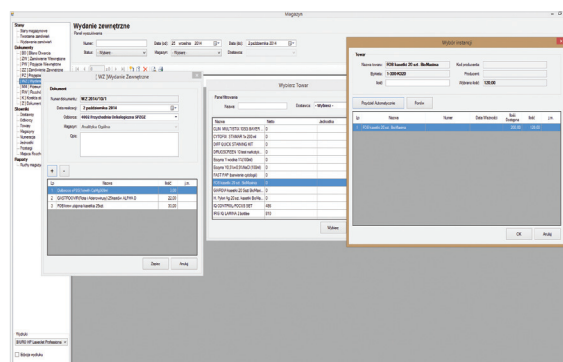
Magazyn

Wydanie zewnętrzne
Panel wyszukiwania

Numer:
Data (od): 23 września 2014
Data (do): 2 października 2014
Status: Wybierz
Magazyn: Wybierz
Odbiorca:

Stany
Stany magazynowe
Rezerwacje
Dokumenty
BO Bilans Otwarcia
ZW Zamówienie Wewnętrzne
PW Przyjęcie Wewnętrzne
ZZ Zamówienie Zewnętrzne
PZ Przyjęcie
WZ Wydanie
MM Przesunięcie
RW Rozchód
KI Korekta
ZI Zdarzenie
Słowniki
Dostawcy
Odbiorcy
Towary
Rejestry
Numeracja
Jednostki
Podstawy
Miejsca Rozchodu
Raporty
Ruchy magazynu

[WZ]Wydanie Zewnętrzne

Dokument
Numer dokumentu: WZ 2014/10/1
Data wydania: 2 października 2014
Odbiorca: 4402 Przychodnia Ortodoncja SPDOZ
Magazyn: Apteka Ogólna
Opis:

| Lp | Nazwa | Ilość | j.m. |
|---|---|---|---|
| 1 | Odbiorca xxx... | | |
| 2 | GASTROLYM Płyn Nawrócenia 25mlo+ ALFHA E | 22,00 | |
| 3 | Półbieżne ... 25ml | 30,00 | |

Zapisz
Anuluj

Wybierz Towar

Panel filtrowania
Nazwa:
Dostawca: Wybierz

| Nazwa | Netto | Jednostka |
|---|---|---|
| CLAR. MULTISTIX 100 SIEMENS | | |
| CYTOFIX STAINER 5x 200ml | | |
| DIFF QUICK STAINING KIT | | |
| DRUGSCREEN 10 test | | |
| Enzyme T-multest 75 | | |
| Enzyme YELTEHOG | | |
| FACT PAP | | |
| PCB kaseta 20 szt. | | |
| MAYER kasety | | |
| N. Tuba 1g | | |
| NB CONTROL PC | 495 | |
| PRO NI LARRIA | 370 | |

Wybierz

Wybór instancji

Towar
Nazwa towaru: PCB kasetki 20 szt. BioMarina
Nazwa producenta:
Symbol: 1-30945220
Producent:
Ilość:
Wybrana ilość: 130,00

Pozostałe instancje
Ponów

| Lp | Nazwa | Numer | Data Ważności | Ilość Dostępna | Ilość | j.m. |
|---|---|---|---|---|---|---|
| 1 | PCB kasetki 20 szt. BioMarina | | | 200,00 | 130,00 | |

OK
Anuluj

Wydział:
SAVRO I-P Laurelet Profesional
Zakończ wydruku